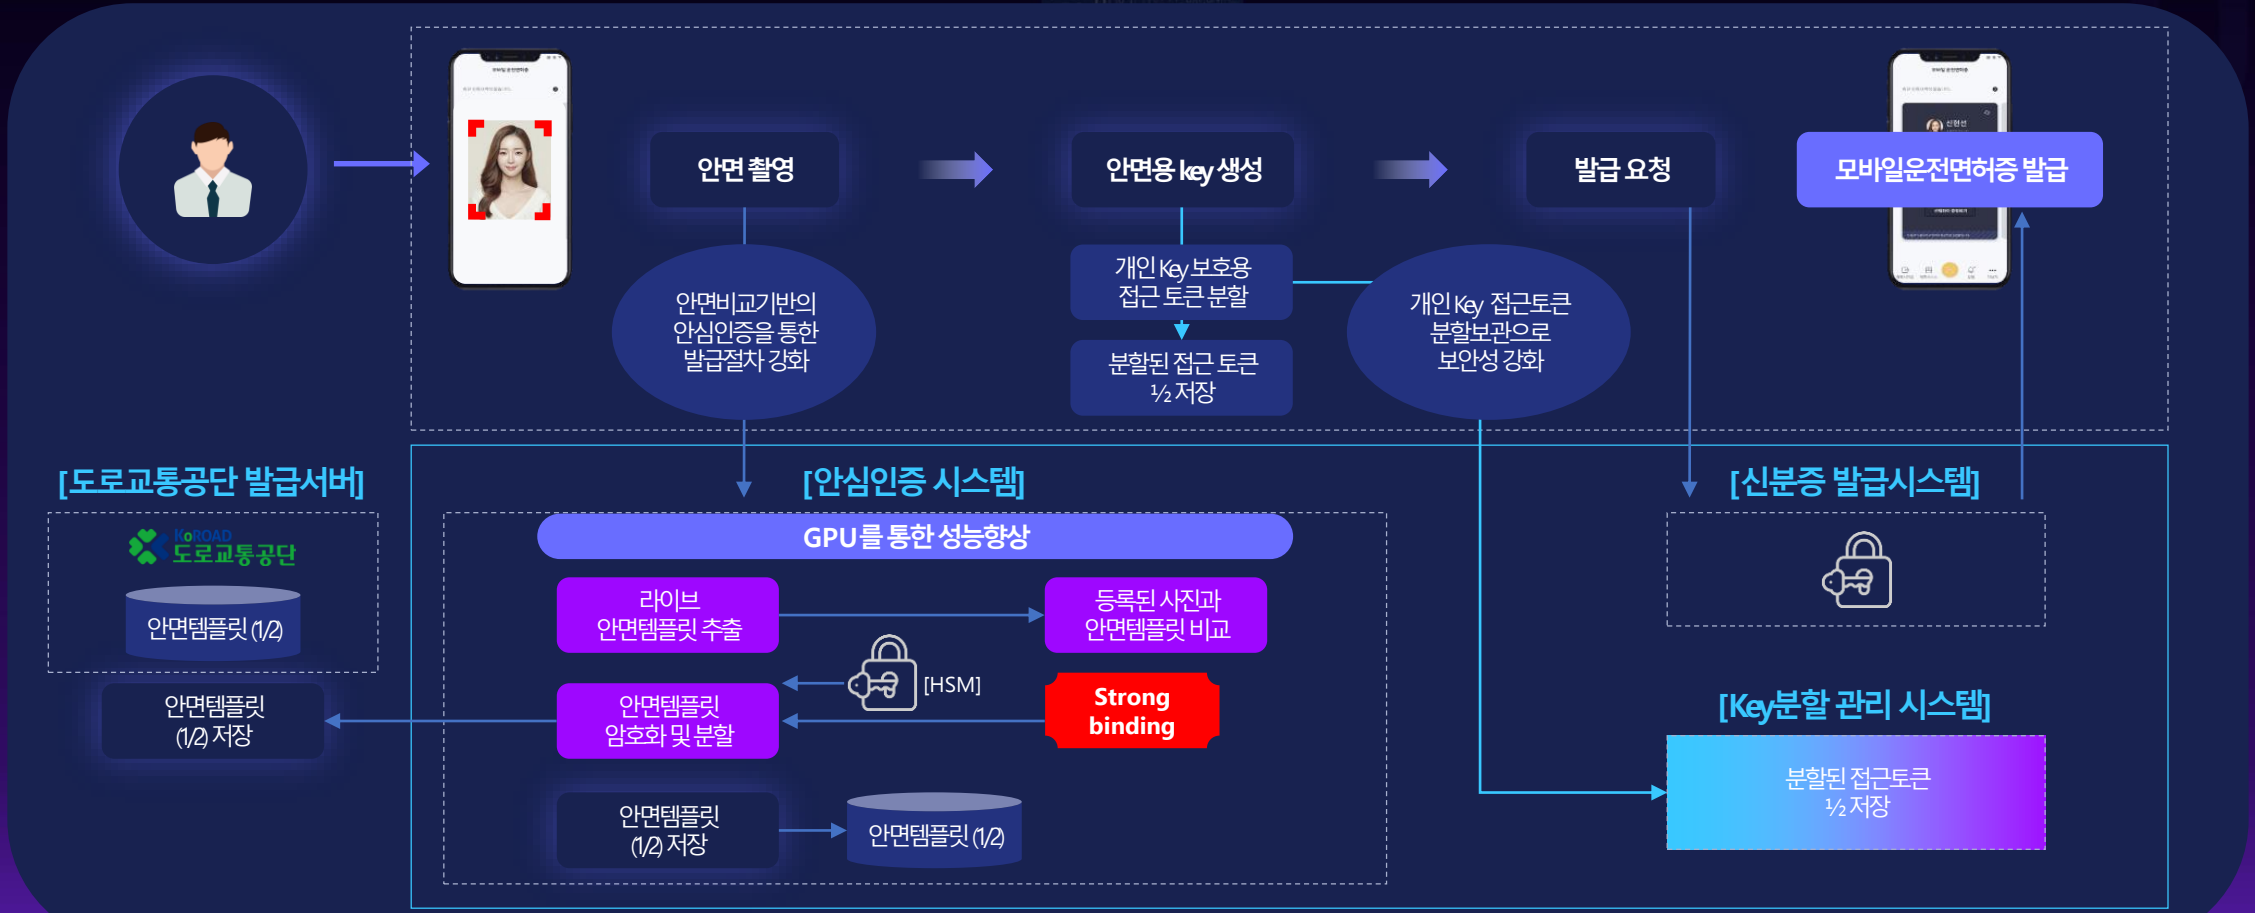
안면 촬영

안면용 key 생성

발급 요청

모바일운전면허증 발급

안면비교기반의 안심인증을 통한 발급절차 강화

개인 Key 보호용 접근 토큰 분할

분할된 접근 토큰 ½ 저장

개인 Key 접근토큰 분할보관으로 보안성 강화

[도로교통공단 발급서버]

KoROAD 도로교통공단

안면템플릿 (1/2)

안면템플릿 (1/2) 저장

[안심인증 시스템]

GPU를 통한 성능향상

라이브 안면템플릿 추출

등록된 사진과 안면템플릿 비교

[HSM]

안면템플릿 암호화 및 분할

Strong binding

안면템플릿 (1/2) 저장

안면템플릿 (1/2)

[신분증 발급시스템]

[Key분할 관리 시스템]

분할된 접근토큰 ½ 저장